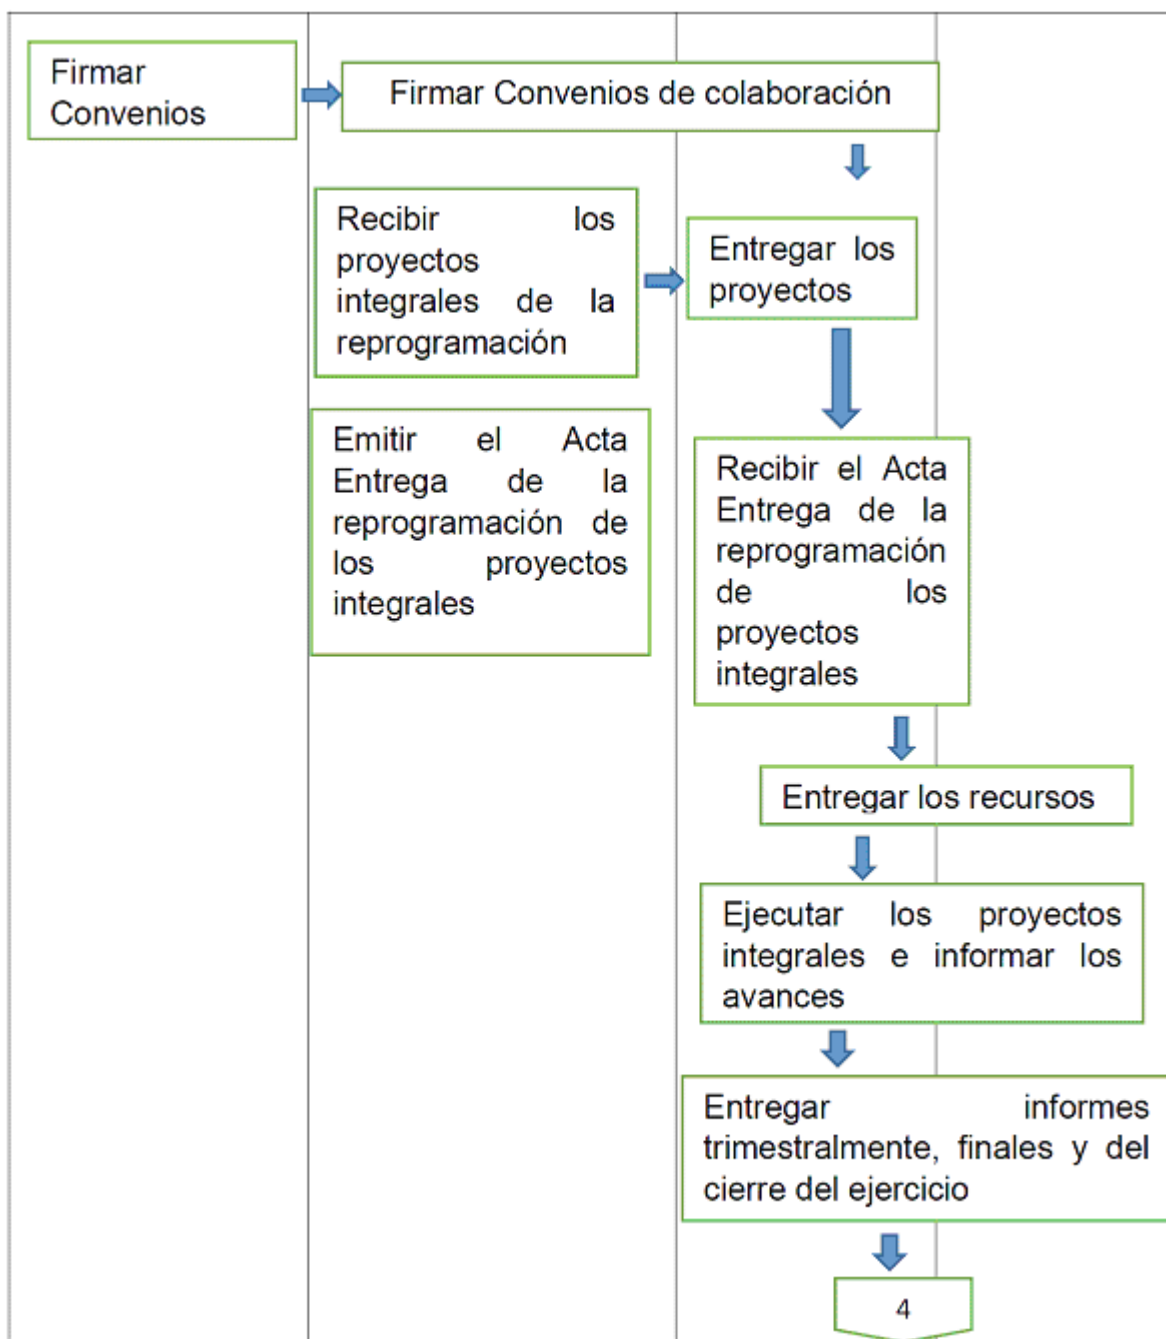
Firmar Convenios

Firmar Convenios de colaboración

Recibir los proyectos integrales de la reprogramación

Entregar los proyectos

Emitir el Acta Entrega de la reprogramación de los proyectos integrales

Recibir el Acta Entrega de la reprogramación de los proyectos integrales

Entregar los recursos

Ejecutar los proyectos integrales e informar los avances

Entregar informes trimestralmente, finales y del cierre del ejercicio

4